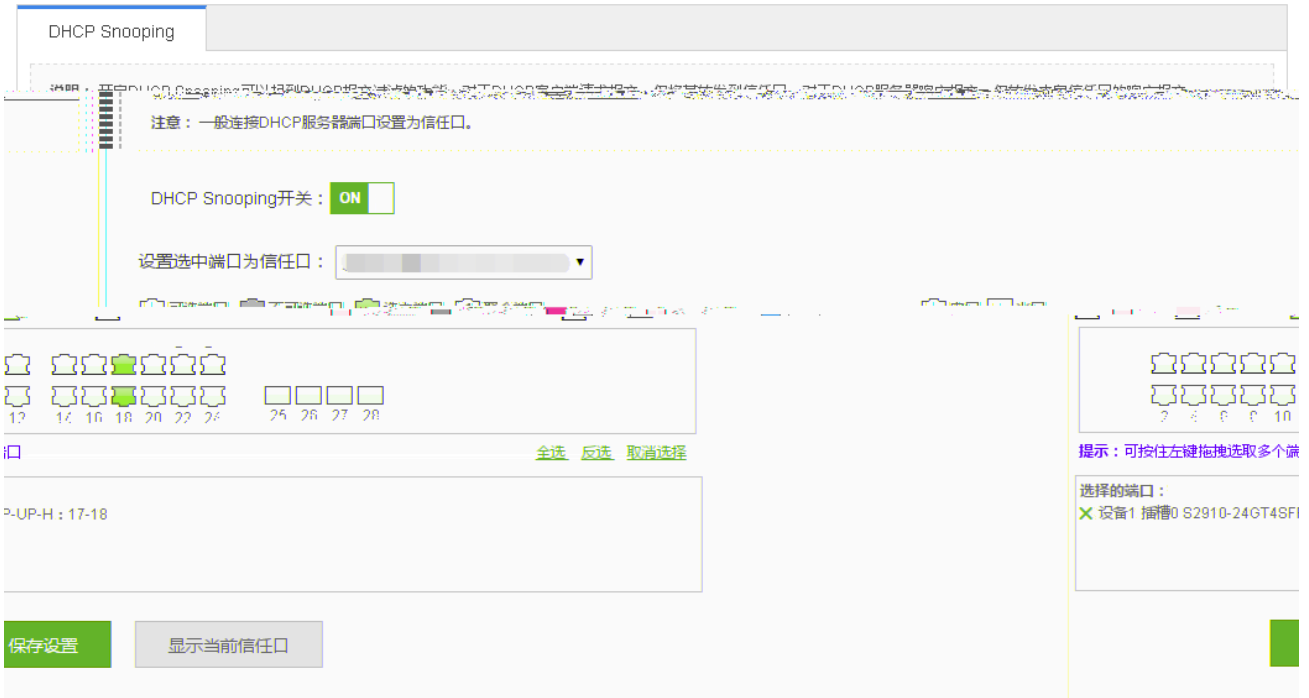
DHCP Snooping

说明：开启DHCP Snooping可以起到DHCP报文过滤的功能，对于DHCP客户端请求报文，仅将其转发到信任口；对于DHCP服务器响应报文，仅转发来自信任口的响应报文。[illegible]

注意：一般连接DHCP服务器端口设置为信任口。

DHCP Snooping开关： ON

设置选中端口为信任口： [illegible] ▾

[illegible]

12 14 16 18 20 22 24 25 26 27 28

2 4 6 8 10

口 全选 反选 取消选择

提示：可按住左键拖拽选取多个端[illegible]

P-UP-H：17-18

选择的端口：
✕ 设备1 插槽0 S2910-24GT4SF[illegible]

保存设置 显示当前信任口